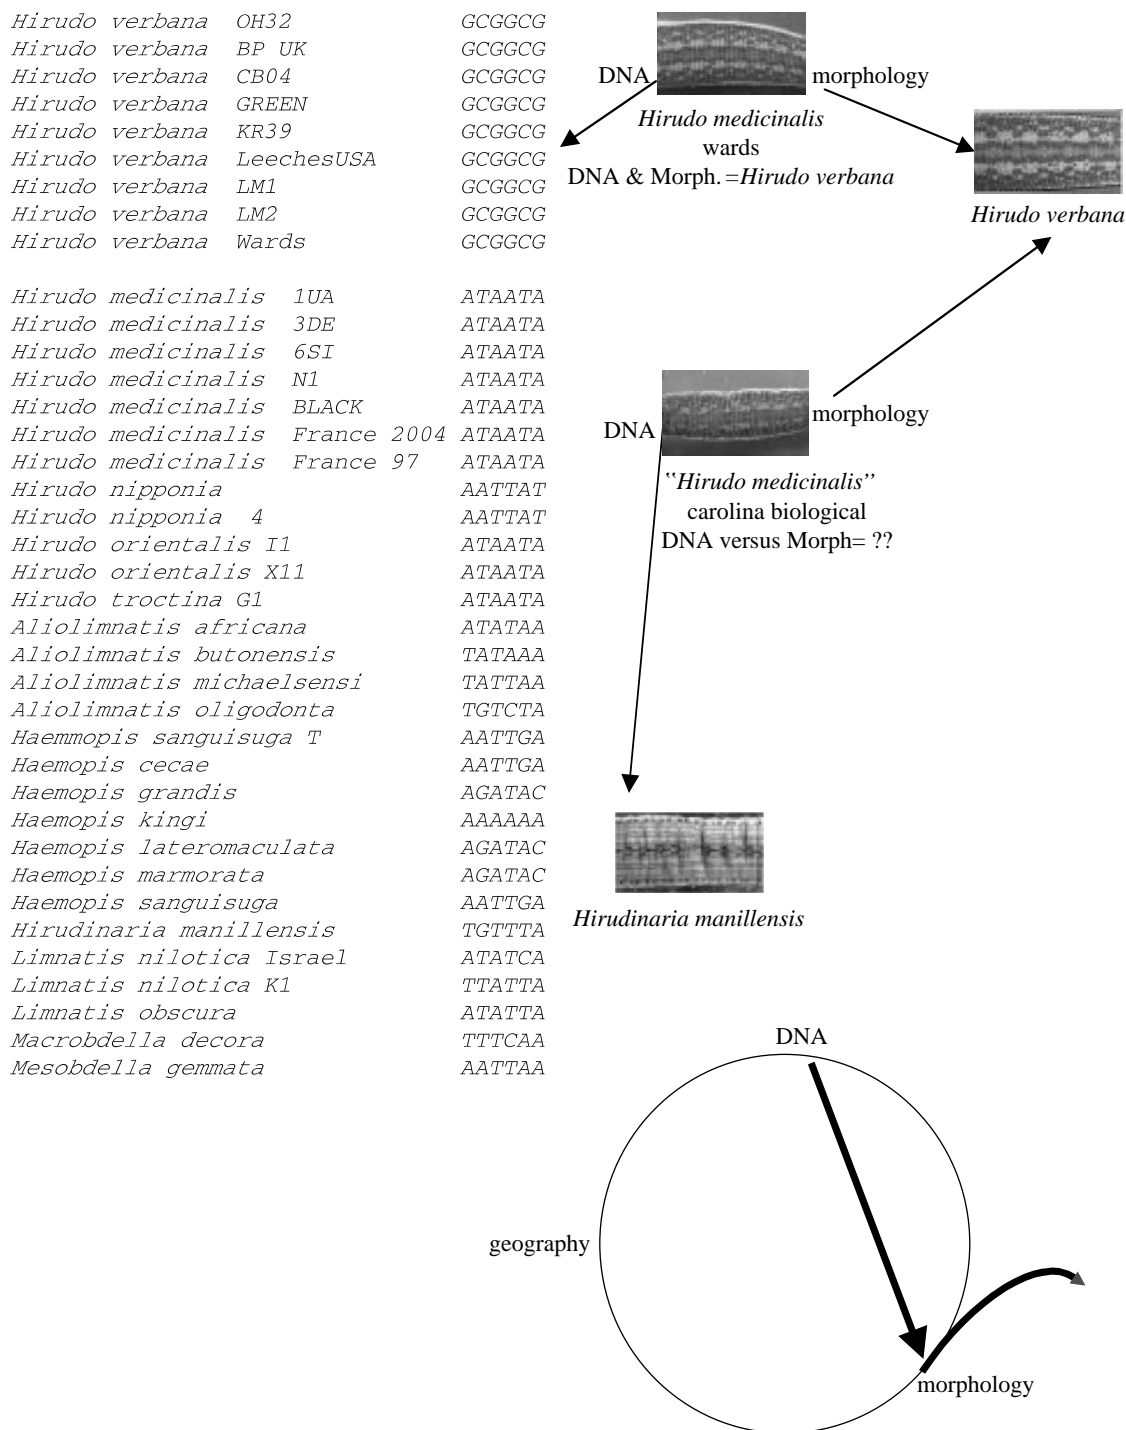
| | |
|---|---|
| Hirudo verbana OH32 | GCGGCG |
| Hirudo verbana BP UK | GCGGCG |
| Hirudo verbana CB04 | GCGGCG |
| Hirudo verbana GREEN | GCGGCG |
| Hirudo verbana KR39 | GCGGCG |
| Hirudo verbana LeechesUSA | GCGGCG |
| Hirudo verbana LM1 | GCGGCG |
| Hirudo verbana LM2 | GCGGCG |
| Hirudo verbana Wards | GCGGCG |
| Hirudo medicinalis 1UA | ATAATA |
| Hirudo medicinalis 3DE | ATAATA |
| Hirudo medicinalis 6SI | ATAATA |
| Hirudo medicinalis N1 | ATAATA |
| Hirudo medicinalis BLACK | ATAATA |
| Hirudo medicinalis France 2004 | ATAATA |
| Hirudo medicinalis France 97 | ATAATA |
| Hirudo nipponia | AATTAT |
| Hirudo nipponia 4 | AATTAT |
| Hirudo orientalis I1 | ATAATA |
| Hirudo orientalis X11 | ATAATA |
| Hirudo troctina G1 | ATAATA |
| Aliolimnatis africana | ATATAA |
| Aliolimnatis butonensis | TATAAA |
| Aliolimnatis michaelsensi | TATTAA |
| Aliolimnatis oligodonta | TGTCTA |
| Haemmopis sanguisuga T | AATTGA |
| Haemopis cecae | AATTGA |
| Haemopis grandis | AGATAC |
| Haemopis kingi | AAAAAA |
| Haemopis lateromaculata | AGATAC |
| Haemopis marmorata | AGATAC |
| Haemopis sanguisuga | AATTGA |
| Hirudinaria manillensis | TGTTTA |
| Limnatis nilotica Israel | ATATCA |
| Limnatis nilotica K1 | TTATTA |
| Limnatis obscura | ATATTA |
| Macrobdella decora | TTTCAA |
| Mesobdella gemmata | AATTAA |

DNA morphology
Hirudo medicinalis
wards
DNA & Morph. =Hirudo verbana

Hirudo verbana

DNA morphology
"Hirudo medicinalis"
carolina biological
DNA versus Morph= ??

Hirudinaria manillensis

DNA
geography
morphology